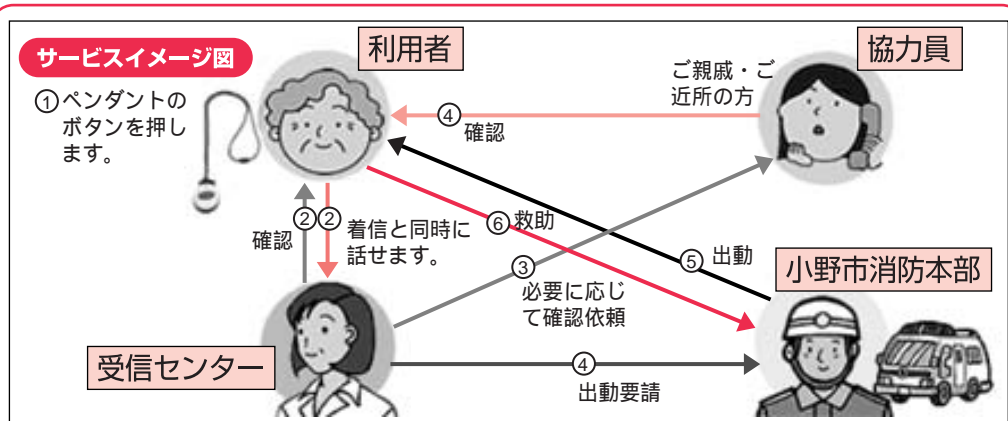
サービスイメージ図

利用者

協力員

①ペンダントのボタンを押します。

ご親戚・ご近所の方

④確認

②確認

②着信と同時に話せます。

⑥救助

⑤出動

③必要に応じて確認依頼

小野市消防本部

受信センター

④出動要請